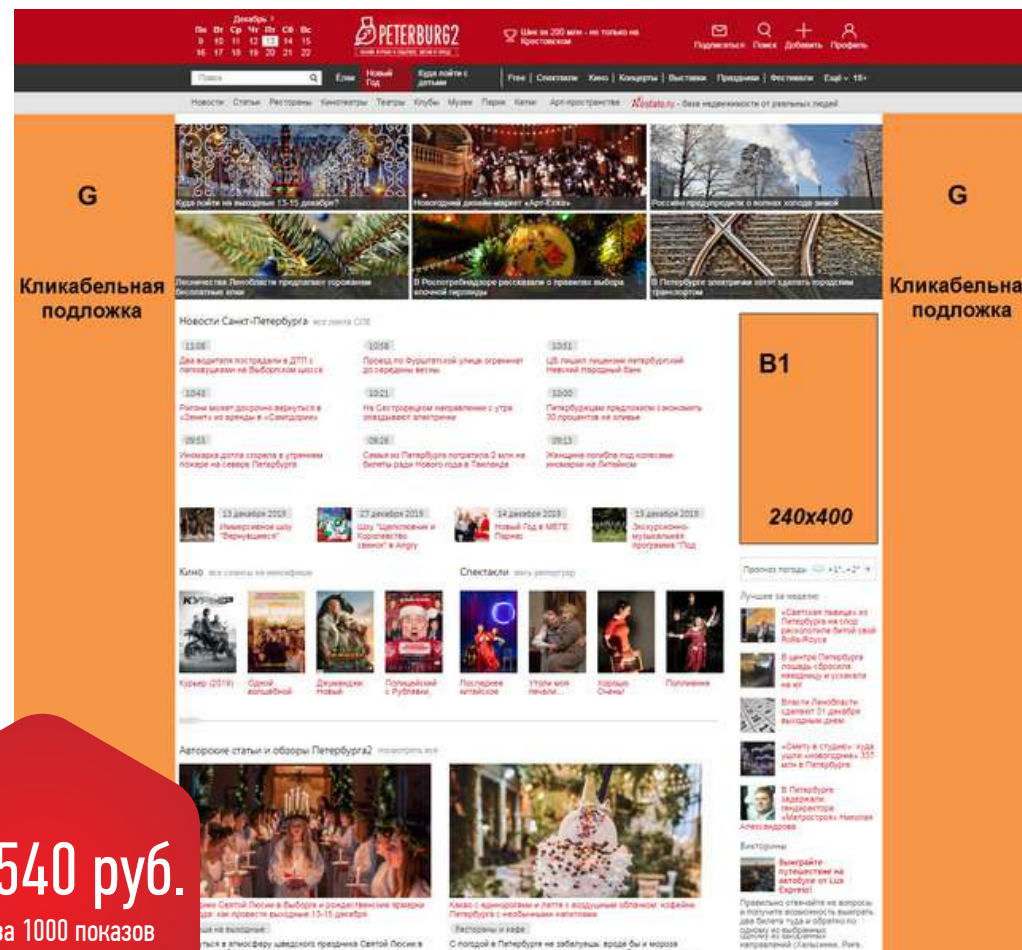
G

Кликабельная подложка

PETERBURG2

Декабрь

Пн Вт Ср Чт Пт Сб Вс
9 10 11 12 13 14 15
16 17 18 19 20 21 22

Подписаться Поиск Добавить Профиль

Поиск Ёлки Новый Год Куда пойти с детьми Free Спектакли Кино Концерты Выставки Праздники Фестивали Ещё 18+

Новости Статьи Рестораны Кинотеатры Театры Клубы Музеи Парки Катки Арт-пространства

Куда пойти на выходные 13-15 декабря?

Новогодний дизайн-маркет «Арт-Ёлка»

Россиян предупредили о волнах холода зимой

Лесничества Ленобласти предлагают горожанам бесплатные ёлки

В Роспотребнадзоре рассказали о правилах выбора елочной гирлянды

В Петербурге электрички хотят сделать городским транспортом

Новости Санкт-Петербурга

Кино

Спектакли

Авторские статьи и обзоры Петербурга2

B1

240x400

G

Кликабельная подложка

540 руб.

за 1000 показов